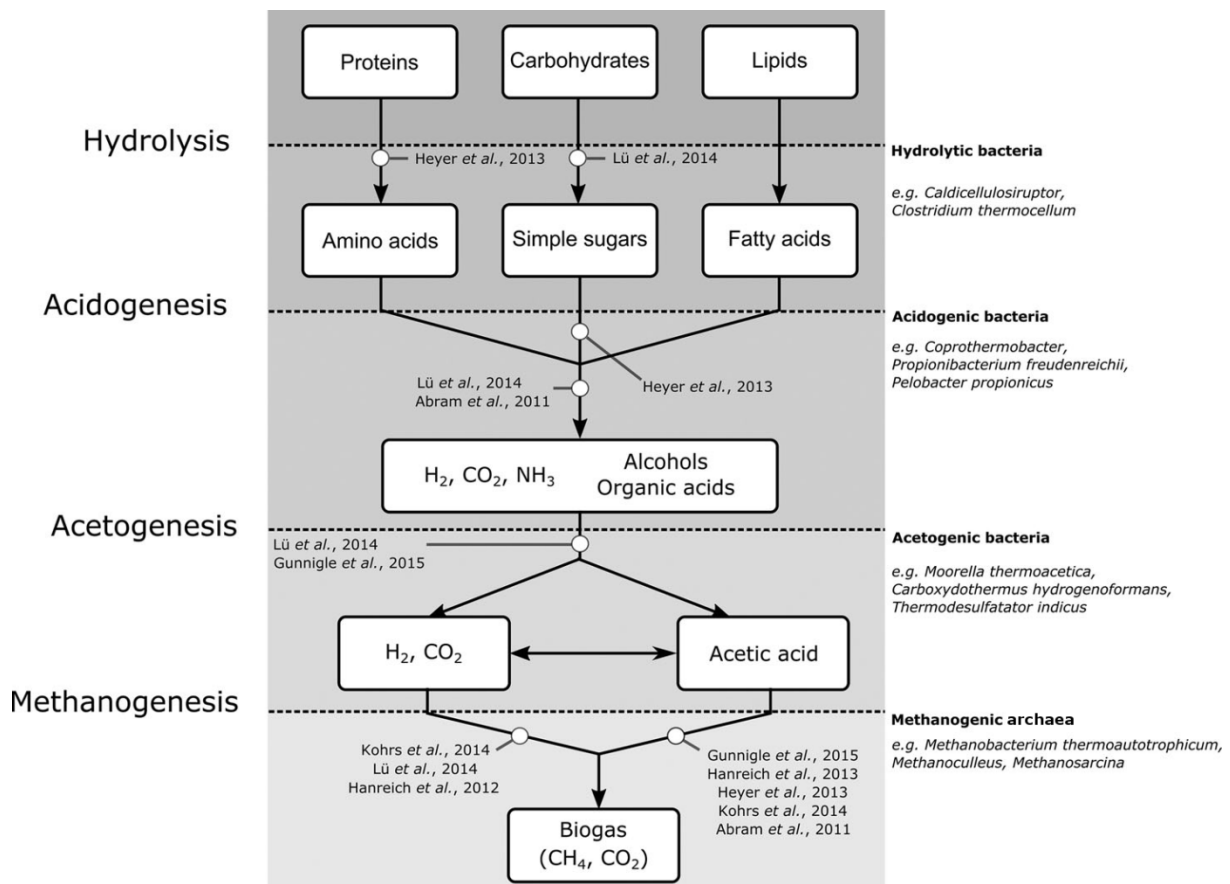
Proteins

Carbohydrates

Lipids

Hydrolysis

Heyer *et al.*, 2013

Lü *et al.*, 2014

**Hydrolytic bacteria**

*e.g. Caldicellulosiruptor, Clostridium thermocellum*

Amino acids

Simple sugars

Fatty acids

Acidogenesis

**Acidogenic bacteria**

*e.g. Coprothermobacter, Propionibacterium freudenreichii, Pelobacter propionicus*

Lü *et al.*, 2014
Abram *et al.*, 2011

Heyer *et al.*, 2013

$H_2$, $CO_2$, $NH_3$ Alcohols Organic acids

Acetogenesis

Lü *et al.*, 2014
Gunnigle *et al.*, 2015

**Acetogenic bacteria**

*e.g. Moorella thermoacetica, Carboxydothermus hydrogenoformans, Thermodesulfatator indicus*

$H_2$, $CO_2$

Acetic acid

Methanogenesis

**Methanogenic archaea**

*e.g. Methanobacterium thermoautotrophicum, Methanoculleus, Methanosarcina*

Kohrs *et al.*, 2014
Lü *et al.*, 2014
Hanreich *et al.*, 2012

Gunnigle *et al.*, 2015
Hanreich *et al.*, 2013
Heyer *et al.*, 2013
Kohrs *et al.*, 2014
Abram *et al.*, 2011

Biogas
($CH_4$, $CO_2$)